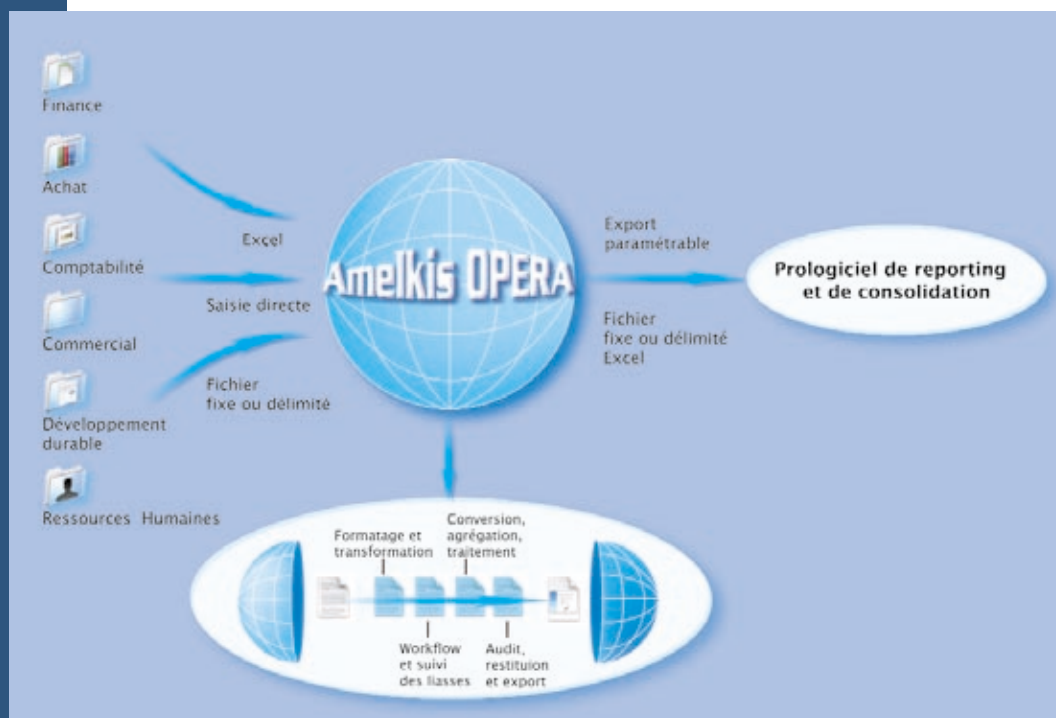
Finance

Achat

Comptabilité

Commercial

Développement durable

Ressources Humaines

Excel

Saisie directe

Fichier fixe ou délimité

Amelkis OPERA

Export paramétrable

Fichier fixe ou délimité Excel

Prologiciel de reporting et de consolidation

Formatage et transformation

Conversion, agrégation, traitement

Workflow et suivi des liasses

Audit, restituion et export